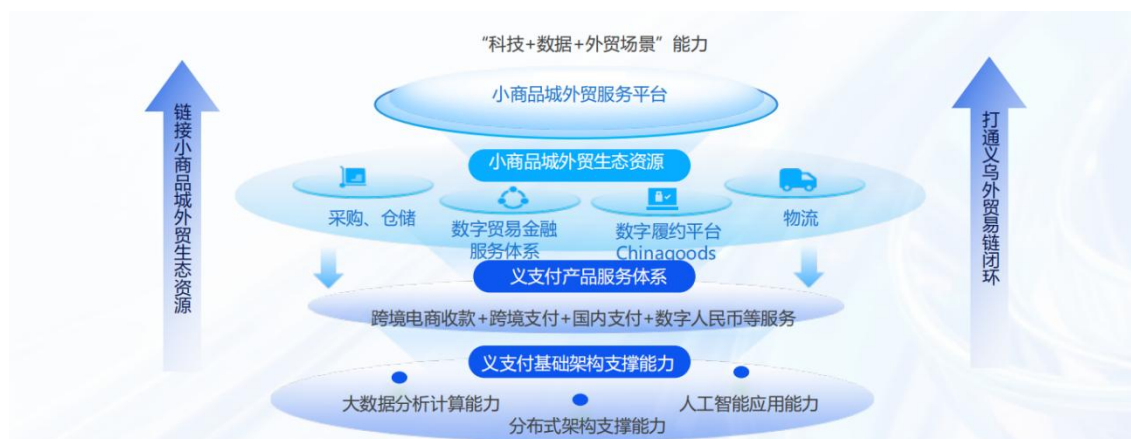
“科技+数据+外贸场景”能力

链接小商品城外贸生态资源

打通义乌外贸易链闭环

小商品城外贸服务平台

小商品城外贸生态资源

采购、仓储

数字贸易金融服务体系

数字履约平台 Chinagoods

物流

义支付产品服务体系

跨境电商收款+跨境支付+国内支付+数字人民币等服务

义支付基础架构支撑能力

大数据分析计算能力

分布式架构支撑能力

人工智能应用能力